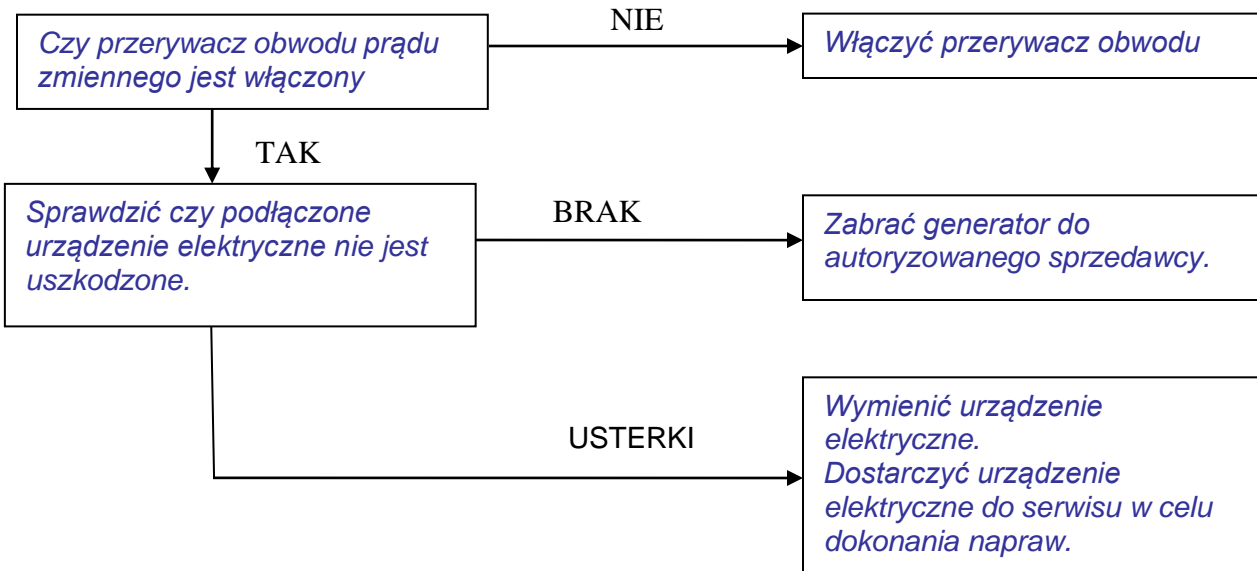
Czy przerywacz obwodu prądu zmiennego jest włączony

NIE

Włączyć przerywacz obwodu

TAK

Sprawdzić czy podłączone urządzenie elektryczne nie jest uszkodzone.

BRAK

Zabrać generator do autoryzowanego sprzedawcy.

USTERKI

Wymienić urządzenie elektryczne.
Dostarczyć urządzenie elektryczne do serwisu w celu dokonania napraw.